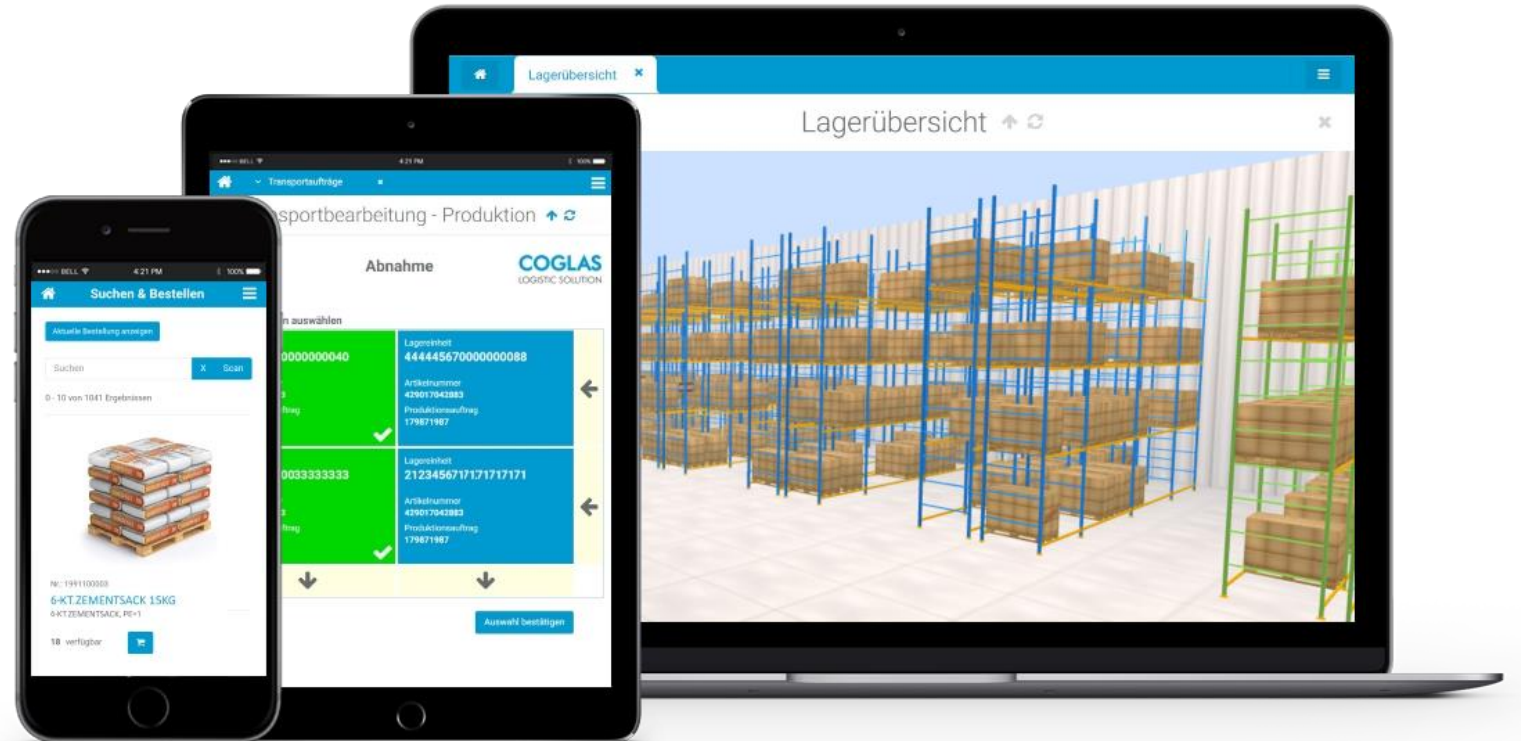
Lagerübersicht ×

Lagerübersicht

●●●○○ BELL 4:21 PM 100%

Transportaufträge ×

sportbearbeitung - Produktion

Abnahme

COGLAS
LOGISTIC SOLUTION

n auswählen

0000000040

Lagereinheit
444445670000000088
Artikelnummer
429017042083
Produktionsauftrag
179871987

0033333333

Lagereinheit
212345671717171717
Artikelnummer
429017042083
Produktionsauftrag
179871987

Auswahl bestätigen

●●●○○ BELL 4:21 PM 100%

Suchen & Bestellen

Aktuelle Bestellung anzeigen

Suchen X Scan

0 - 10 von 1041 Ergebnissen

Nr.: 1991100003
6-KT.ZEMENTSACK 15KG
6-KT.ZEMENTSACK, PE=1

18 verfügbar